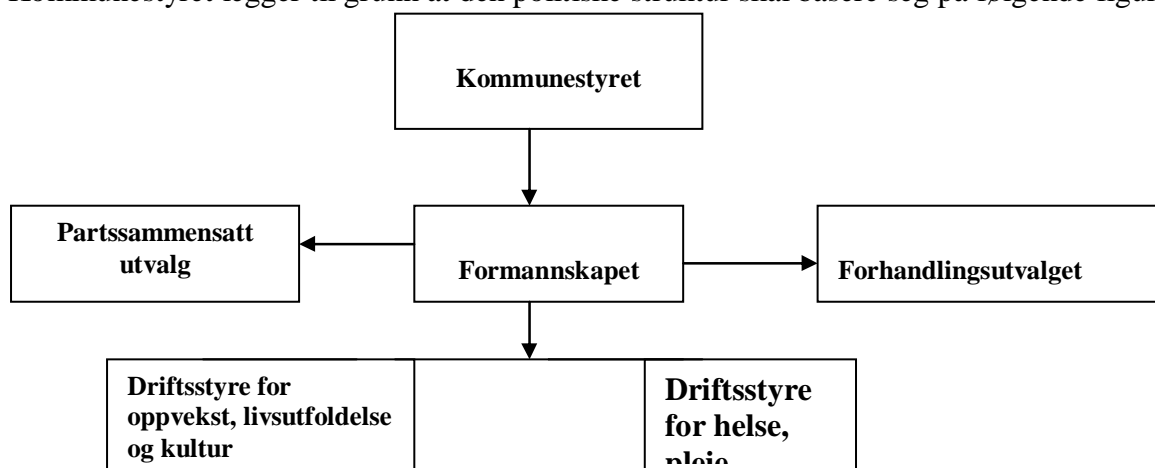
Kommunestyret legger til grunn at den politiske struktur skal basere seg på følgende figur

Kommunestyret

Partssammensatt utvalg

Formannskapet

Forhandlingsutvalget

Driftsstyre for oppvekst, livsutfoldelse og kultur

Driftsstyre for helse, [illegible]